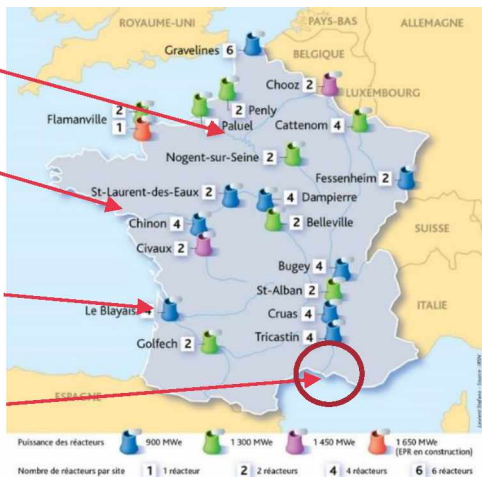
ROYAUME-UNI
PAYS-BAS
ALLEMAGNE
Gravelines 6
BELGIQUE
Chooz 2
LUXEMBOURG
Flamanville 2 1
2 Penly
Paluel
Cattenom 4
Nogent-sur-Seine 2
Fessenheim 2
St-Laurent-des-Eaux 2
4 Dampierre
Chinon 4
2 Belleville
Civaux 2
SUISSE
Bugey 4
St-Alban 2
Le Blayais 4
Cruas 4
ITALIE
Golfech 2
Tricastin 4
ESPAGNE
Laurent Stefano · Source : RTE

Puissance des réacteurs 900 MWe 1 300 MWe 1 450 MWe 1 650 MWe (EPR en construction)
Nombre de réacteurs par site 1 1 réacteur 2 2 réacteurs 4 4 réacteurs 6 6 réacteurs